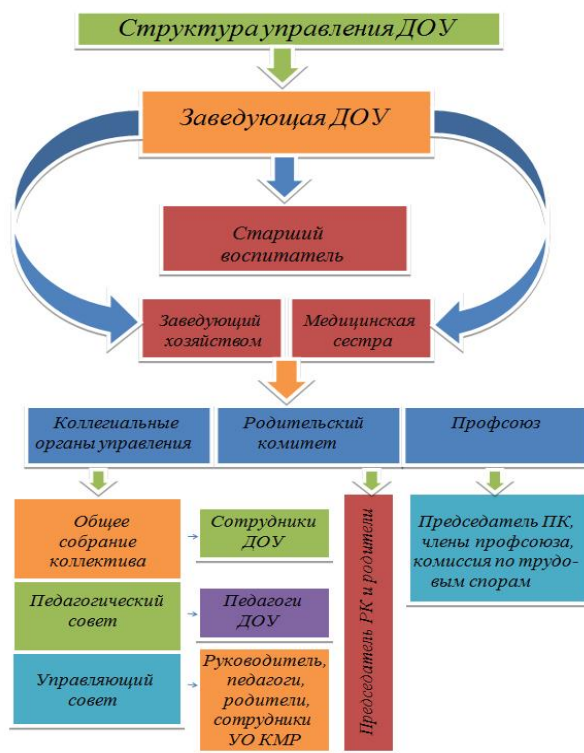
Структура управления ДОУ

Заведующая ДОУ

Старший воспитатель

Заведующий хозяйством

Медицинская сестра

Коллегиальные органы управления

Родительский комитет

Профсоюз

Общее собрание коллектива

Сотрудники ДОУ

Педагогический совет

Педагоги ДОУ

Управляющий совет

Руководитель, педагоги, родители, сотрудники УО КМР

Председатель РК и родители

Председатель ПК, члены профсоюза, комиссия по трудовым спорам